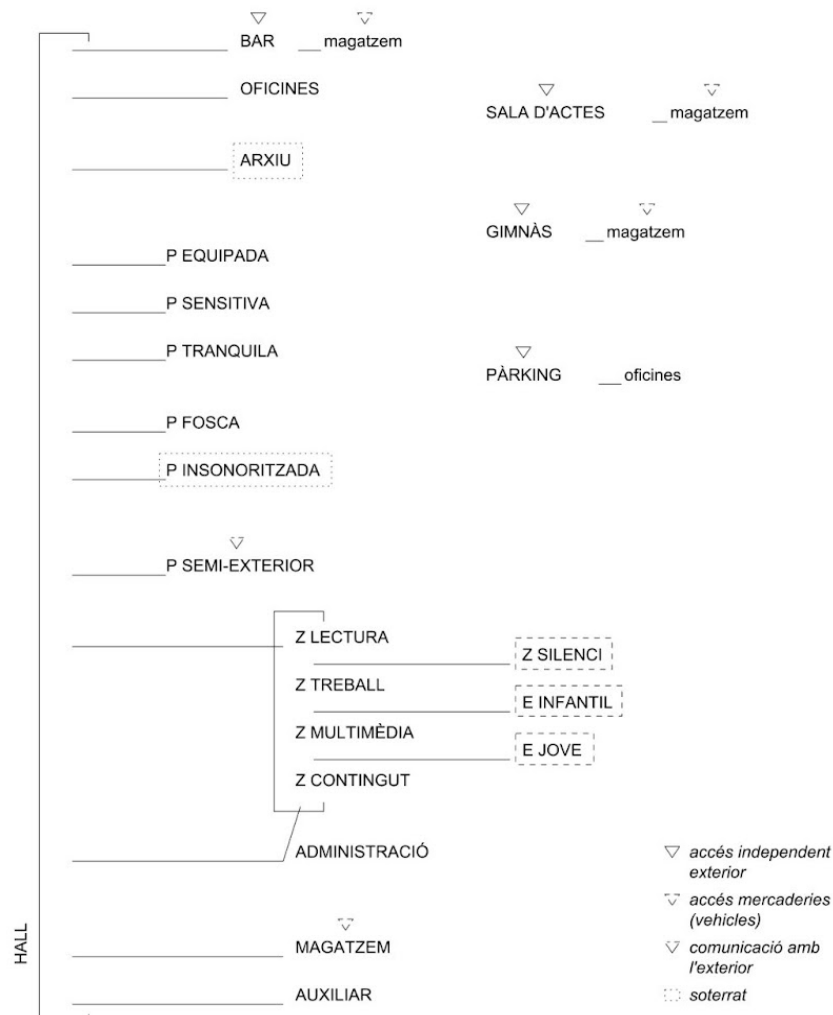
BAR magatzem

OFICINES

SALA D'ACTES magatzem

ARXIU

GIMNÀS magatzem

P EQUIPADA

P SENSITIVA

P TRANQUILA

PÀRKING oficines

P FOSCA

P INSONORITZADA

P SEMI-EXTERIOR

Z LECTURA

Z SILENCI

Z TREBALL

E INFANTIL

Z MULTIMÈDIA

E JOVE

Z CONTINGUT

ADMINISTRACIÓ

HALL

MAGATZEM

AUXILIAR

accés independent exterior

accés mercaderies (vehicles)

comunicació amb l'exterior

soterrat